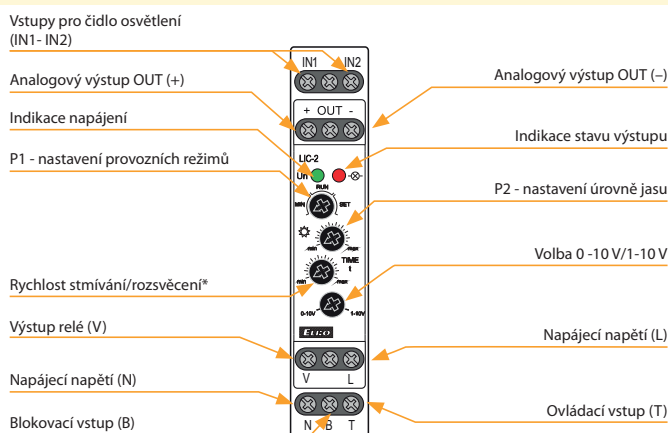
Vstupy pro čidlo osvětlení (IN1- IN2)

Analogový výstup OUT (+)

Indikace napájení

P1 - nastavení provozních režimů

Rychlost stmívání/rozsvěcení*

Výstup relé (V)

Napájecí napětí (N)

Blokovací vstup (B)

IN1 IN2

+ OUT -

LIC-2

Un

RUN

MIN SET

min max

TIME

t

min max

0-10V 1-10V

ELKO

V L

N B T

Analogový výstup OUT (–)

Indikace stavu výstupu

P2 - nastavení úrovně jasu

Volba 0 -10 V/1-10 V

Napájecí napětí (L)

Ovládací vstup (T)